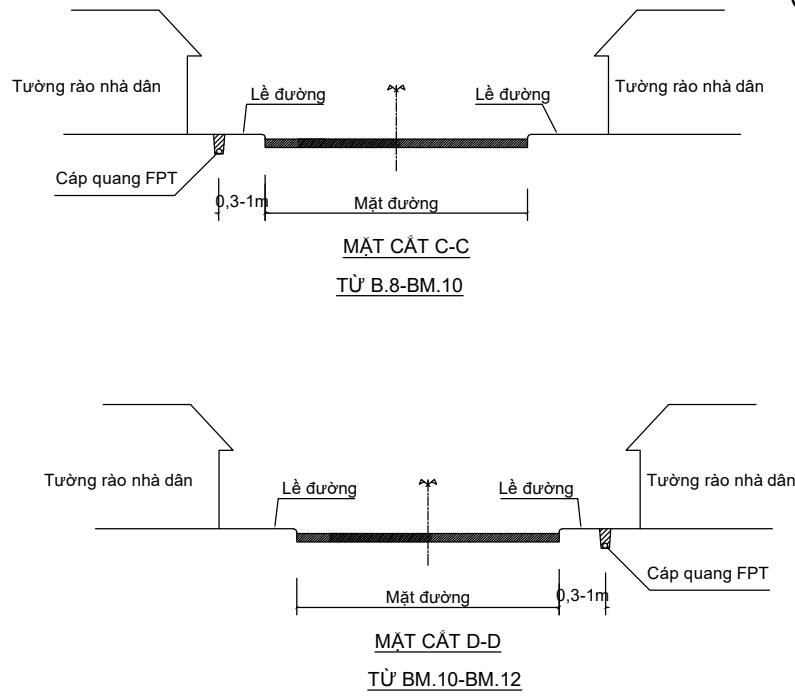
Tường rào nhà dân

Lề đường

Lề đường

Tường rào nhà dân

Cáp quang FPT

0,3-1m

Mặt đường

MẶT CẮT C-C

TỪ B.8-BM.10

Tường rào nhà dân

Lề đường

Lề đường

Tường rào nhà dân

Cáp quang FPT

Mặt đường

0,3-1m

MẶT CẮT D-D

TỪ BM.10-BM.12